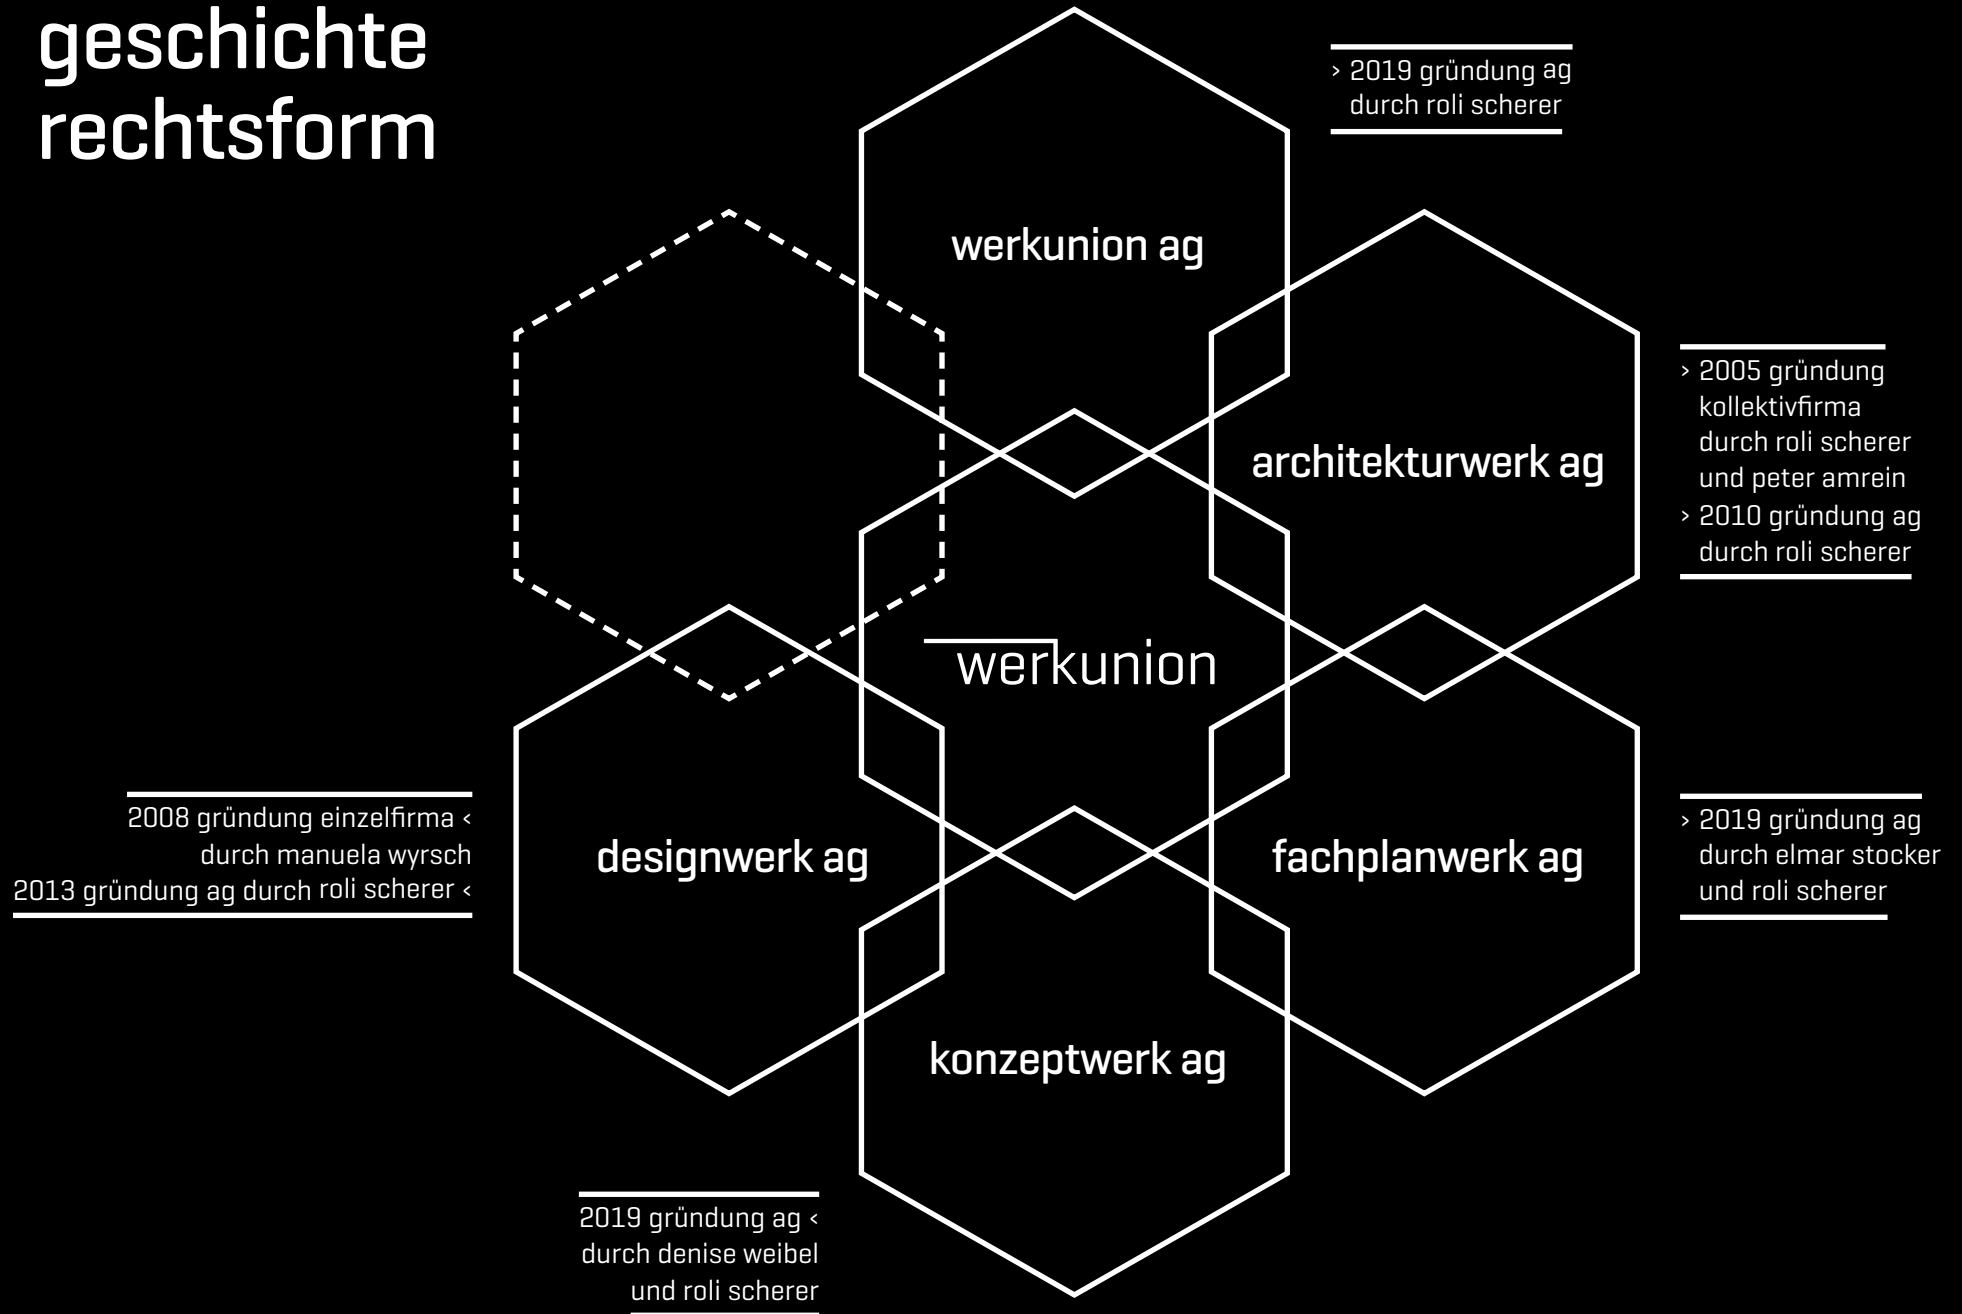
geschichte
rechtsform

> 2019 gründung ag durch roli scherer

werkunion ag

> 2005 gründung kollektivfirma durch roli scherer und peter amrein
> 2010 gründung ag durch roli scherer

architekturwerk ag

werkunion

2008 gründung einzelfirma <
durch manuela wyrsch
2013 gründung ag durch roli scherer <

designwerk ag

fachplanwerk ag

> 2019 gründung ag durch elmar stocker und roli scherer

konzeptwerk ag

2019 gründung ag <
durch denise weibel
und roli scherer